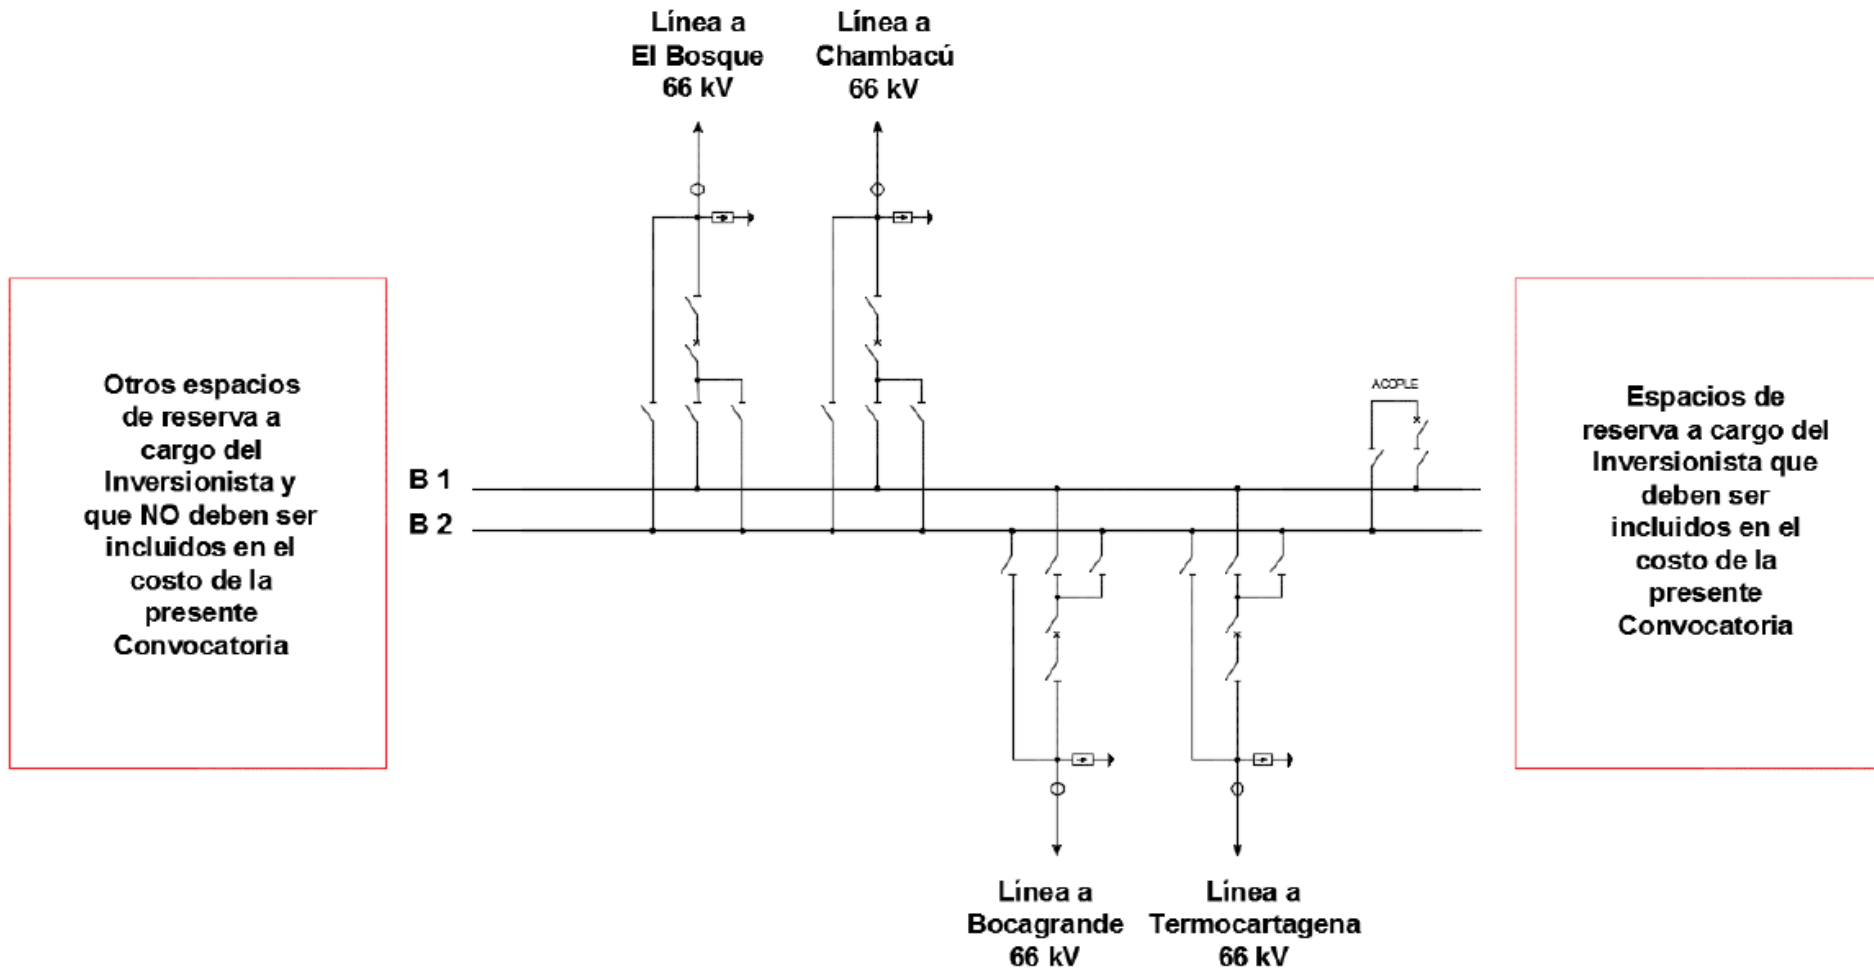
Línea a
El Bosque
66 kV

Línea a
Chambacú
66 kV

Otros espacios de reserva a cargo del Inversionista y que NO deben ser incluidos en el costo de la presente Convocatoria

B 1
B 2

ACOPLE

Espacios de reserva a cargo del Inversionista que deben ser incluidos en el costo de la presente Convocatoria

Línea a
Bocagrande
66 kV

Línea a
Termocartagena
66 kV